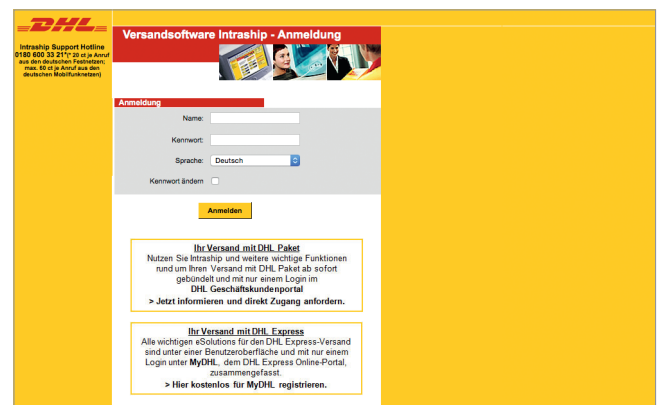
DHL

Intraship Support Hotline
0180 600 33 21*(* 20 ct je Anruf aus den deutschen Festnetzen; max. 60 ct je Anruf aus den deutschen Mobilfunknetzen)

Versandsoftware Intraship - Anmeldung

Anmeldung

Name:

Kennwort:

Sprache: Deutsch

Kennwort ändern

Anmelden

Ihr Versand mit DHL Paket
Nutzen Sie Intraship und weitere wichtige Funktionen rund um Ihren Versand mit DHL Paket ab sofort gebündelt und mit nur einem Login im
DHL Geschäftskundenportal
> Jetzt informieren und direkt Zugang anfordern.

Ihr Versand mit DHL Express
Alle wichtigen eSolutions für den DHL Express-Versand sind unter einer Benutzeroberfläche und mit nur einem Login unter MyDHL, dem DHL Express Online-Portal, zusammengefasst.
> Hier kostenlos für MyDHL registrieren.